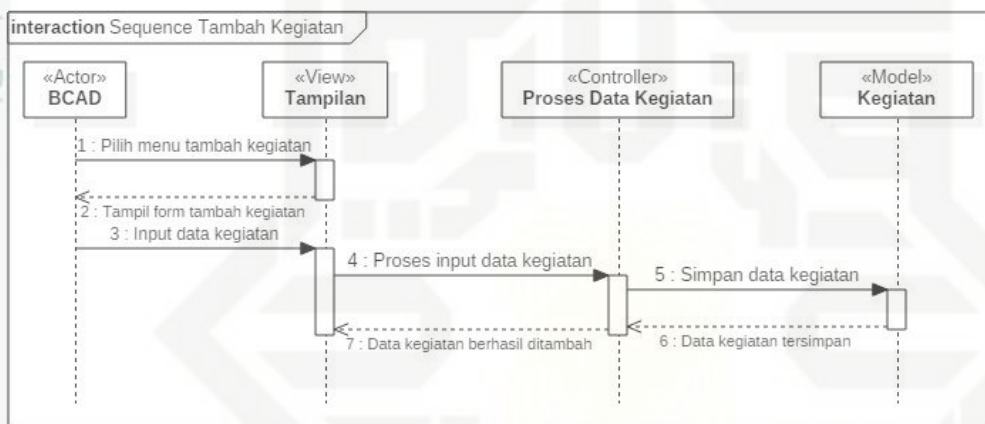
interaction Sequence Tambah Kegiatan

«Actor»
BCAD

«View»
Tampilan

«Controller»
Proses Data Kegiatan

«Model»
Kegiatan

1 : Pilih menu tambah kegiatan

2 : Tampil form tambah kegiatan

3 : Input data kegiatan

4 : Proses input data kegiatan

5 : Simpan data kegiatan

6 : Data kegiatan tersimpan

7 : Data kegiatan berhasil ditambah